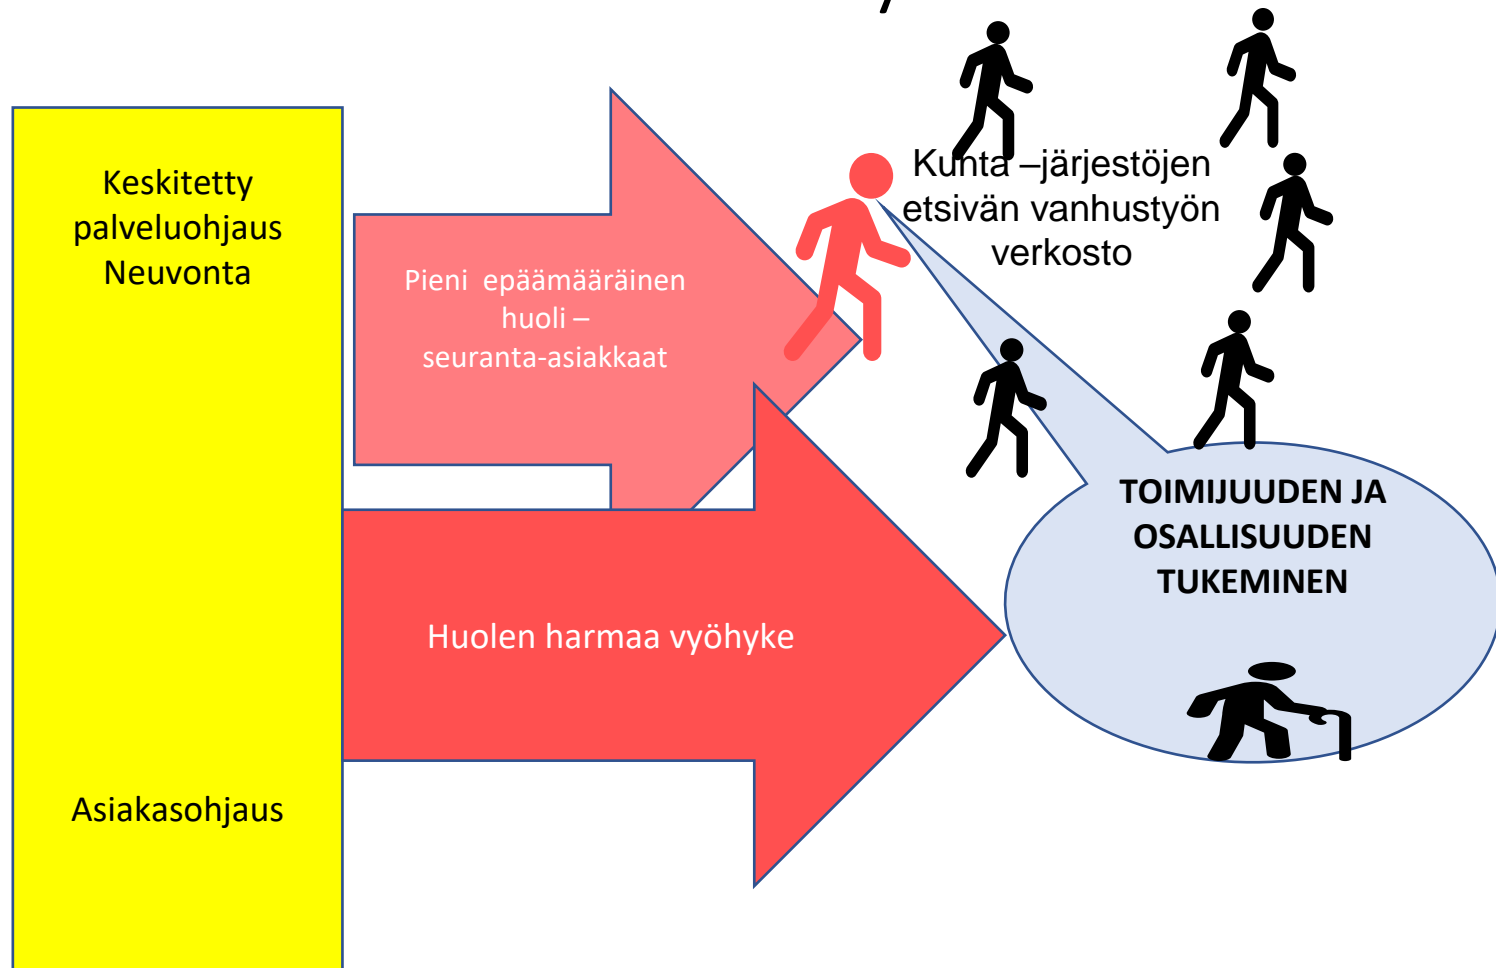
Keskitetty palveluohjaus Neuvonta

Asiakasohjaus

Pieni epäämääräinen huoli – seuranta-asiakkaat

Huolen harmaa vyöhyke

Kunta –järjestöjen etsivän vanhustyön verkosto

TOIMIJUUDEN JA OSALLISUUDEN TUKEMINEN